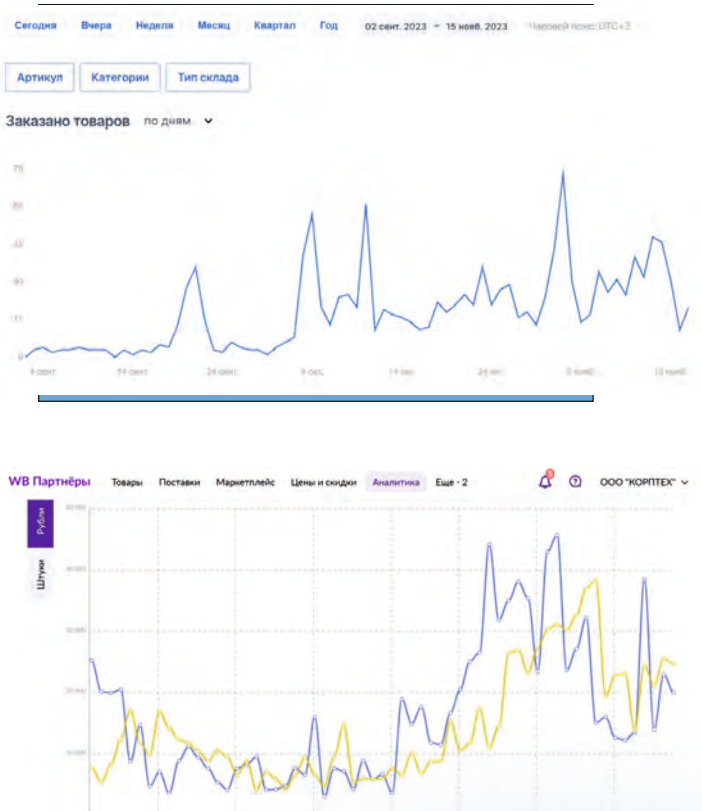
Сегодня Вчера Неделя Месяц Квартал Год 02 сент. 2023 – 15 нояб. 2023 Часовой пояс: UTC+3

Артикул Категории Тип склада

Заказано товаров по дням

75
60
45
30
15
0

4 сент. 14 сент. 24 сент. 4 окт. 14 окт. 24 окт. 3 нояб. 13 нояб.

WB Партнёры Товары Поставки Маркетплейс Цены и скидки Аналитика Еще · 2 ООО "КОРПТЕХ"

Рубли
Штуки

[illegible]
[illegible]
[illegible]
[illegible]
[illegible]